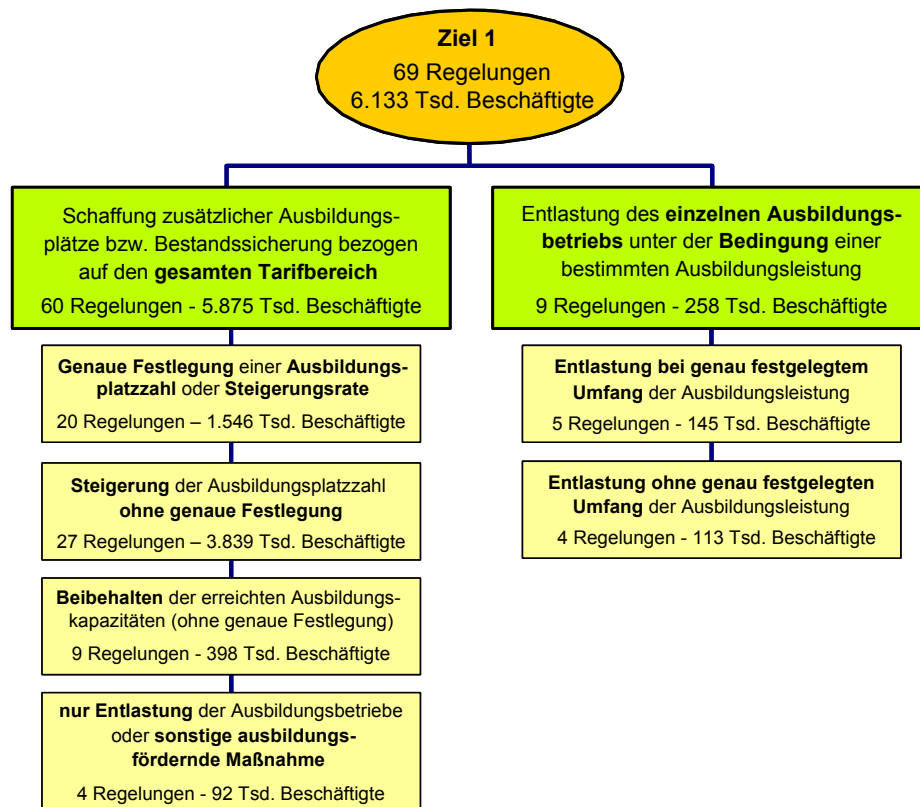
Ziel 1
69 Regelungen
6.133 Tsd. Beschäftigte

Schaffung zusätzlicher Ausbildungsplätze bzw. Bestandssicherung bezogen auf den gesamten Tarifbereich
60 Regelungen - 5.875 Tsd. Beschäftigte

Genaue Festlegung einer Ausbildungsplatzzahl oder Steigerungsrate
20 Regelungen – 1.546 Tsd. Beschäftigte

Steigerung der Ausbildungsplatzzahl ohne genaue Festlegung
27 Regelungen – 3.839 Tsd. Beschäftigte

Beibehalten der erreichten Ausbildungskapazitäten (ohne genaue Festlegung)
9 Regelungen - 398 Tsd. Beschäftigte

nur Entlastung der Ausbildungsbetriebe oder sonstige ausbildungsfördernde Maßnahme
4 Regelungen - 92 Tsd. Beschäftigte

Entlastung des einzelnen Ausbildungsbetriebs unter der Bedingung einer bestimmten Ausbildungsleistung
9 Regelungen - 258 Tsd. Beschäftigte

Entlastung bei genau festgelegtem Umfang der Ausbildungsleistung
5 Regelungen - 145 Tsd. Beschäftigte

Entlastung ohne genau festgelegten Umfang der Ausbildungsleistung
4 Regelungen - 113 Tsd. Beschäftigte